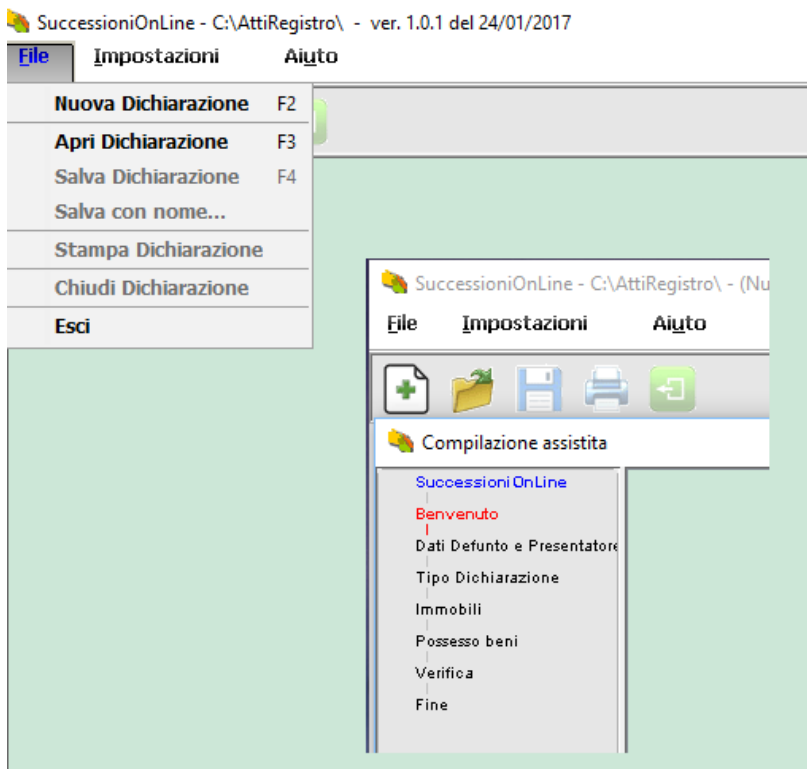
SuccessioniOnLine - C:\AttiRegistro\ - ver. 1.0.1 del 24/01/2017

File Impostazioni Aiuto

Nuova Dichiarazione F2
Apri Dichiarazione F3
Salva Dichiarazione F4
Salva con nome...
Stampa Dichiarazione
Chiudi Dichiarazione
Esci

SuccessioniOnLine - C:\AttiRegistro\ - (Nu

File Impostazioni Aiuto

Compilazione assistita

SuccessioniOnLine
Benvenuto
Dati Defunto e Presentatore
Tipo Dichiarazione
Immobili
Possesso beni
Verifica
Fine